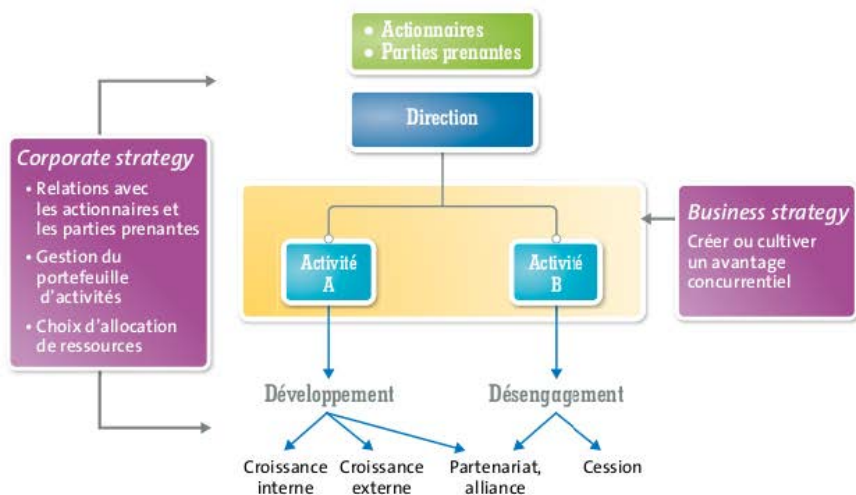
• Actionnaires
• Parties prenantes

Direction

Corporate strategy
• Relations avec les actionnaires et les parties prenantes
• Gestion du portefeuille d'activités
• Choix d'allocation de ressources

Activité A

Activié B

Business strategy
Créer ou cultiver un avantage concurrentiel

Développement

Désengagement

Croissance interne

Croissance externe

Partenariat, alliance

Cession